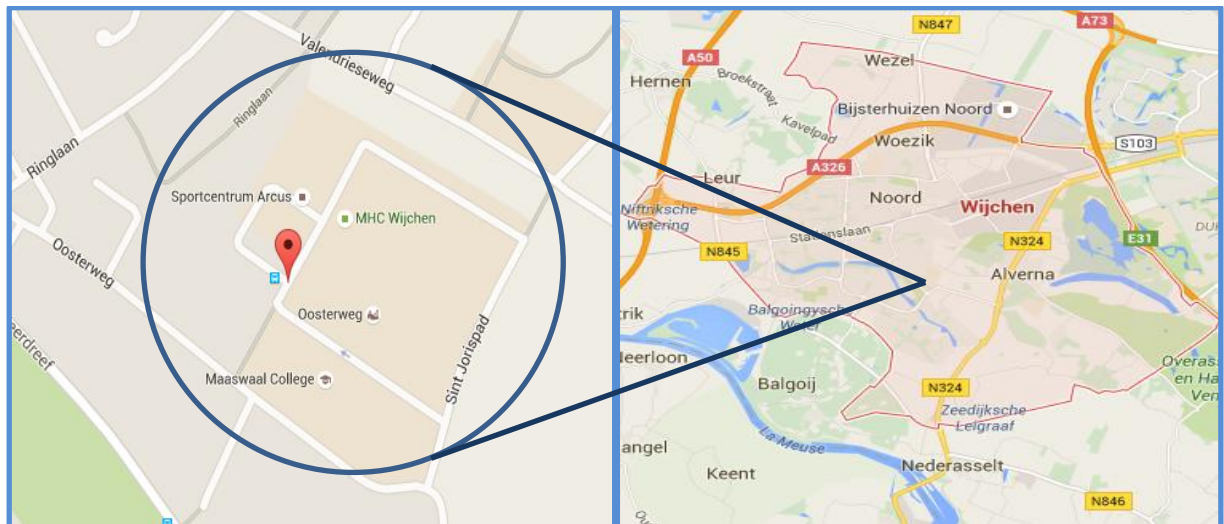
Valendrieseweg
Ringlaan
Ringlaan
Sportcentrum Arcus
MHC Wijchen
Oosterweg
Oosterweg
Maaswaal College
Sint Jorispad
erdreef

N847
A73
A50
Wezel
Hernen
Broekstraat
Bijsterhuizen Noord
Kavelpad
A326
Woezik
S103
Leur
Noord
Wijchen
Niftrikshe Wetering
Stationslaan
N324
E31
N845
Alverna
DU
rik
Balgoingsche Wetering
eerloon
Balgoij
N324
Overas en Ha Ven
Zeedijksche Leigraaf
La Meuse
angel
Keent
Nederasselt
N846